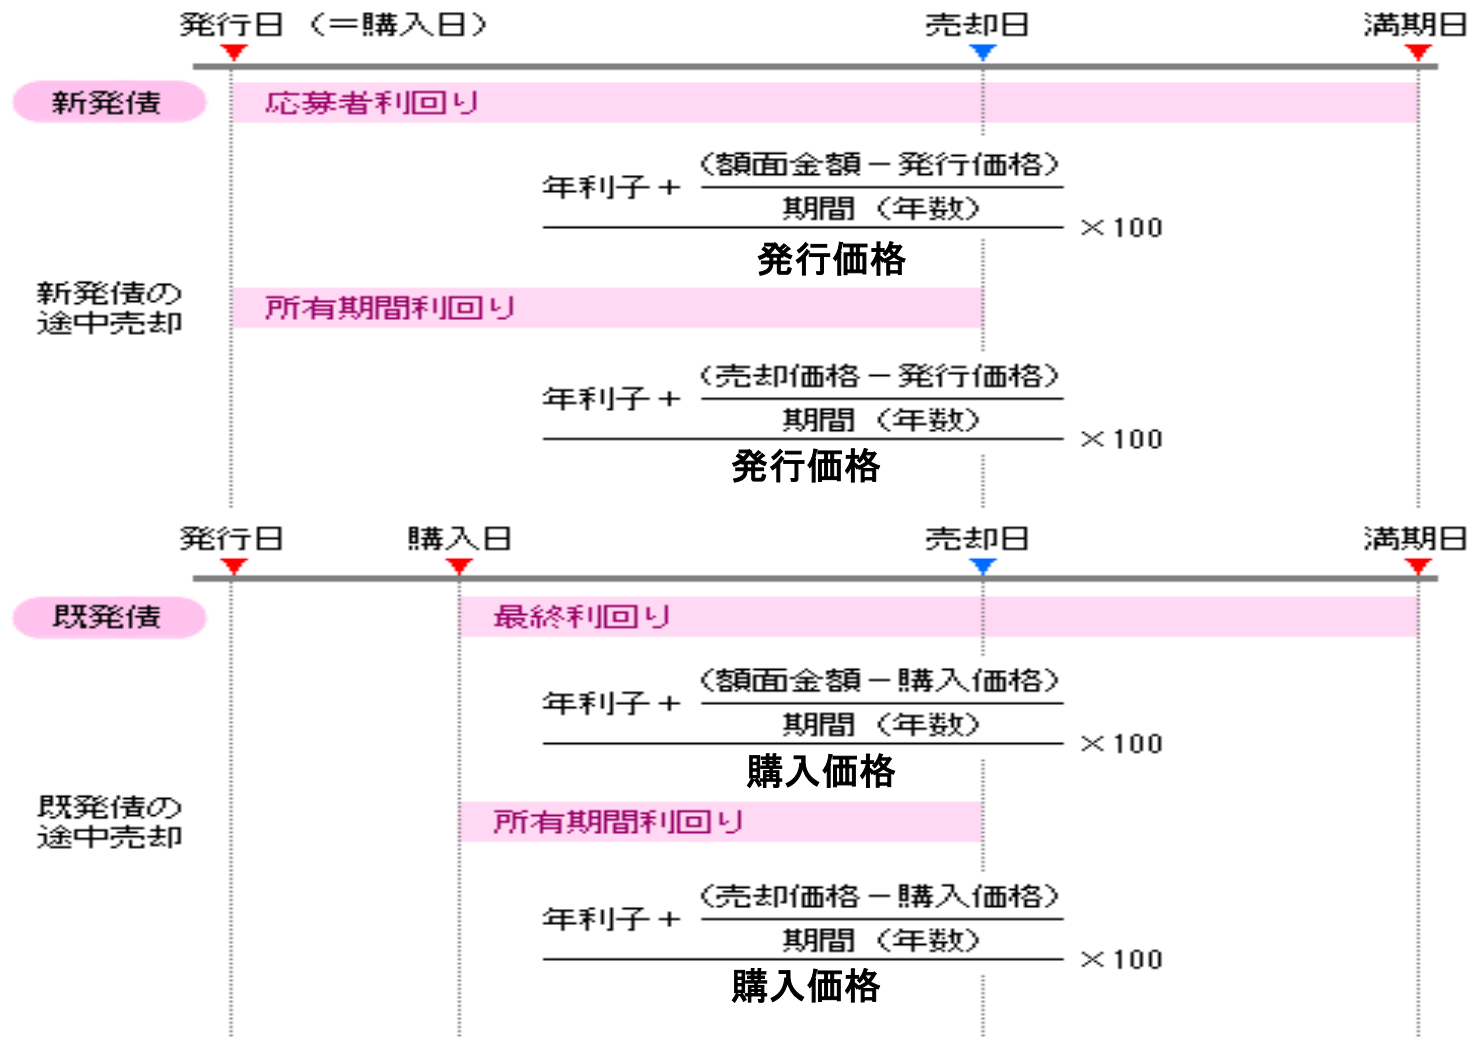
発行日（＝購入日）　売却日　満期日

新発債

応募者利回り

$\frac{\text{年利子}+\frac{(\text{額面金額}-\text{発行価格})}{\text{期間（年数）}}}{\text{発行価格}}\times 100$

新発債の途中売却

所有期間利回り

$\frac{\text{年利子}+\frac{(\text{売却価格}-\text{発行価格})}{\text{期間（年数）}}}{\text{発行価格}}\times 100$

発行日　購入日　売却日　満期日

既発債

最終利回り

$\frac{\text{年利子}+\frac{(\text{額面金額}-\text{購入価格})}{\text{期間（年数）}}}{\text{購入価格}}\times 100$

既発債の途中売却

所有期間利回り

$\frac{\text{年利子}+\frac{(\text{売却価格}-\text{購入価格})}{\text{期間（年数）}}}{\text{購入価格}}\times 100$